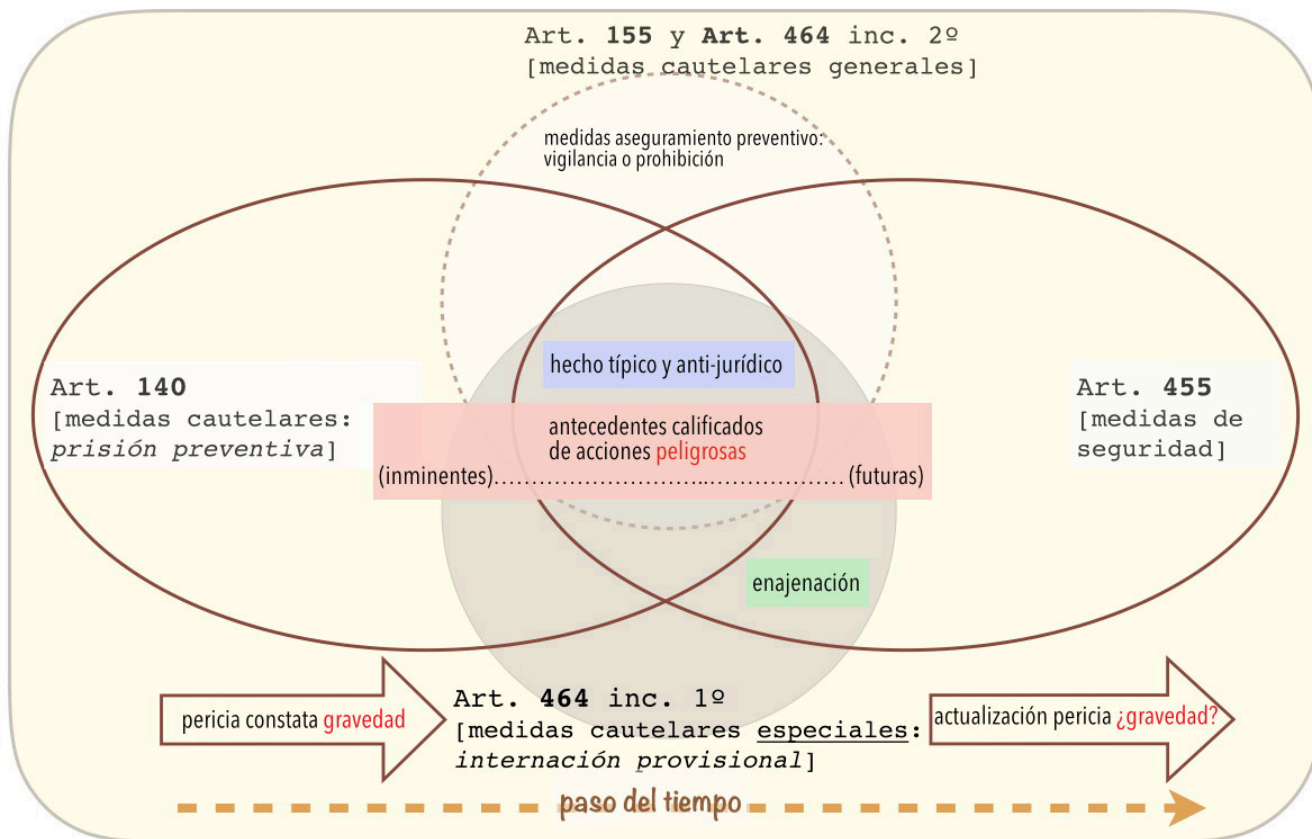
Art. **155** y **Art. 464** inc. 2º
[medidas cautelares generales]

medidas aseguramiento preventivo: vigilancia o prohibición

Art. **140**
[medidas cautelares: *prisión preventiva*]

hecho típico y anti-jurídico

antecedentes calificados de acciones peligrosas

(inminentes)……………………..……………… (futuras)

Art. **455**
[medidas de seguridad]

enajenación

pericia constata gravedad

Art. **464** inc. 1º
[medidas cautelares <u>especiales</u>: *internación provisional*]

actualización pericia ¿gravedad?

paso del tiempo